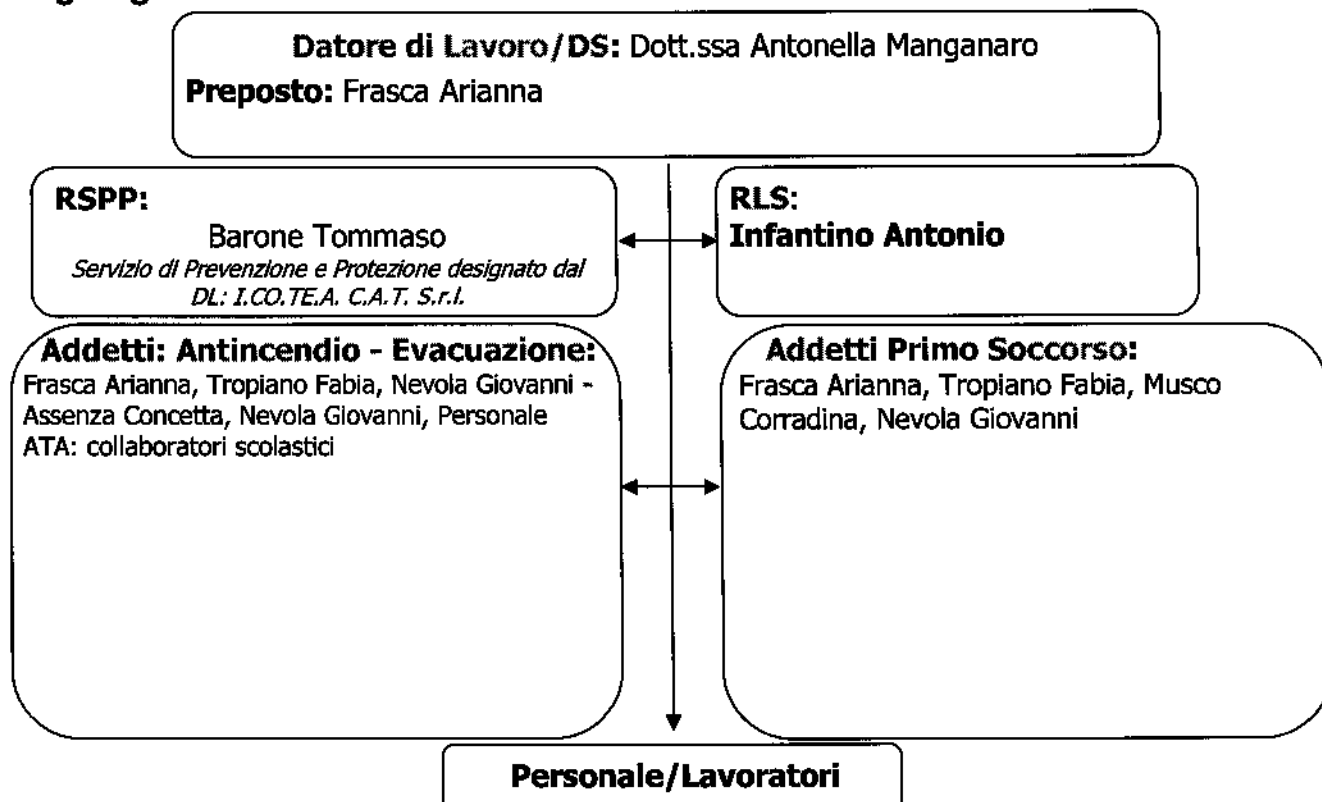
**Datore di Lavoro/DS:** Dott.ssa Antonella Manganaro
**Preposto:** Frasca Arianna

**RSPP:**
Barone Tommaso
*Servizio di Prevenzione e Protezione designato dal DL: I.CO.TE.A. C.A.T. S.r.l.*

**RLS:**
**Infantino Antonio**

**Addetti: Antincendio - Evacuazione:**
Frasca Arianna, Tropiano Fabia, Nevola Giovanni - Assenza Concetta, Nevola Giovanni, Personale ATA: collaboratori scolastici

**Addetti Primo Soccorso:**
Frasca Arianna, Tropiano Fabia, Musco Corradina, Nevola Giovanni

**Personale/Lavoratori**